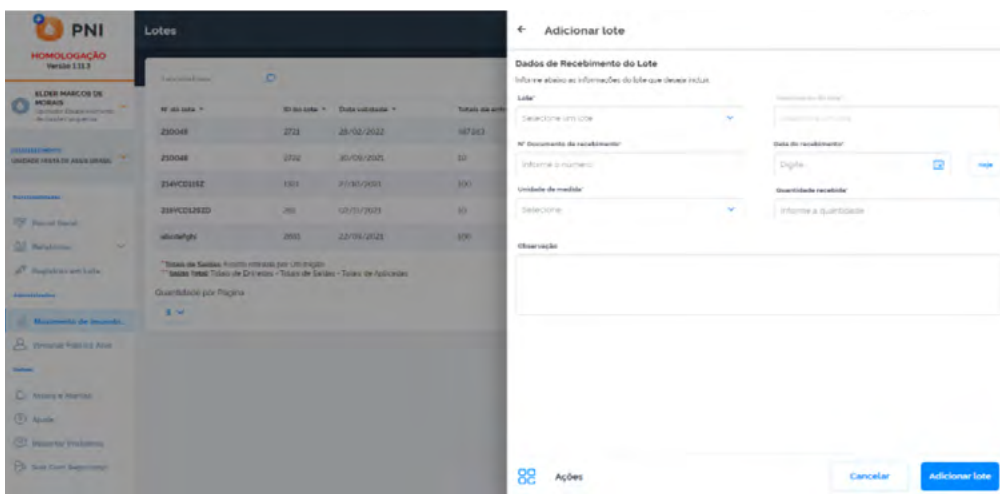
PNI
HOMOLOGAÇÃO
Versão 1.11.3

ELDER MARCOS DE MORAIS
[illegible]

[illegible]
UNIDADE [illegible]

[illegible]
Painel Geral
Relatórios
Registrar um Lote
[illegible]
Movimento de Imunob...
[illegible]
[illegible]
Notas e Alertas
Ajuda
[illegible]
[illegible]

Lotes

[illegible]

| Nº do lote | ID do lote | Data validade | Totais de ent |
|---|---|---|---|
| 210049 | 2721 | 28/02/2022 | 107103 |
| 210048 | 2702 | 30/06/2021 | 10 |
| 214VCD1337 | 1101 | 20/10/2021 | 100 |
| 219VCD1282D | 261 | 12/11/2023 | 10 |
| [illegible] | 2601 | 22/06/2021 | 100 |

*Totais de Saídas: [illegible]
**Saldo Total: Totais de Entradas - Totais de Saídas - Totais de Aplicações
Quantidade por Página
5

Adicionar lote

Dados de Recebimento do Lote
Informe abaixo as informações do lote que deseja incluir.

Lote*
Selecione um lote

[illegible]
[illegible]

Nº Documento de recebimento*
Informe o número

Data do recebimento*
Digite
Hoje

Unidade de medida*
Selecione

Quantidade recebida*
Informe a quantidade

Observação

Ações

Cancelar
Adicionar lote